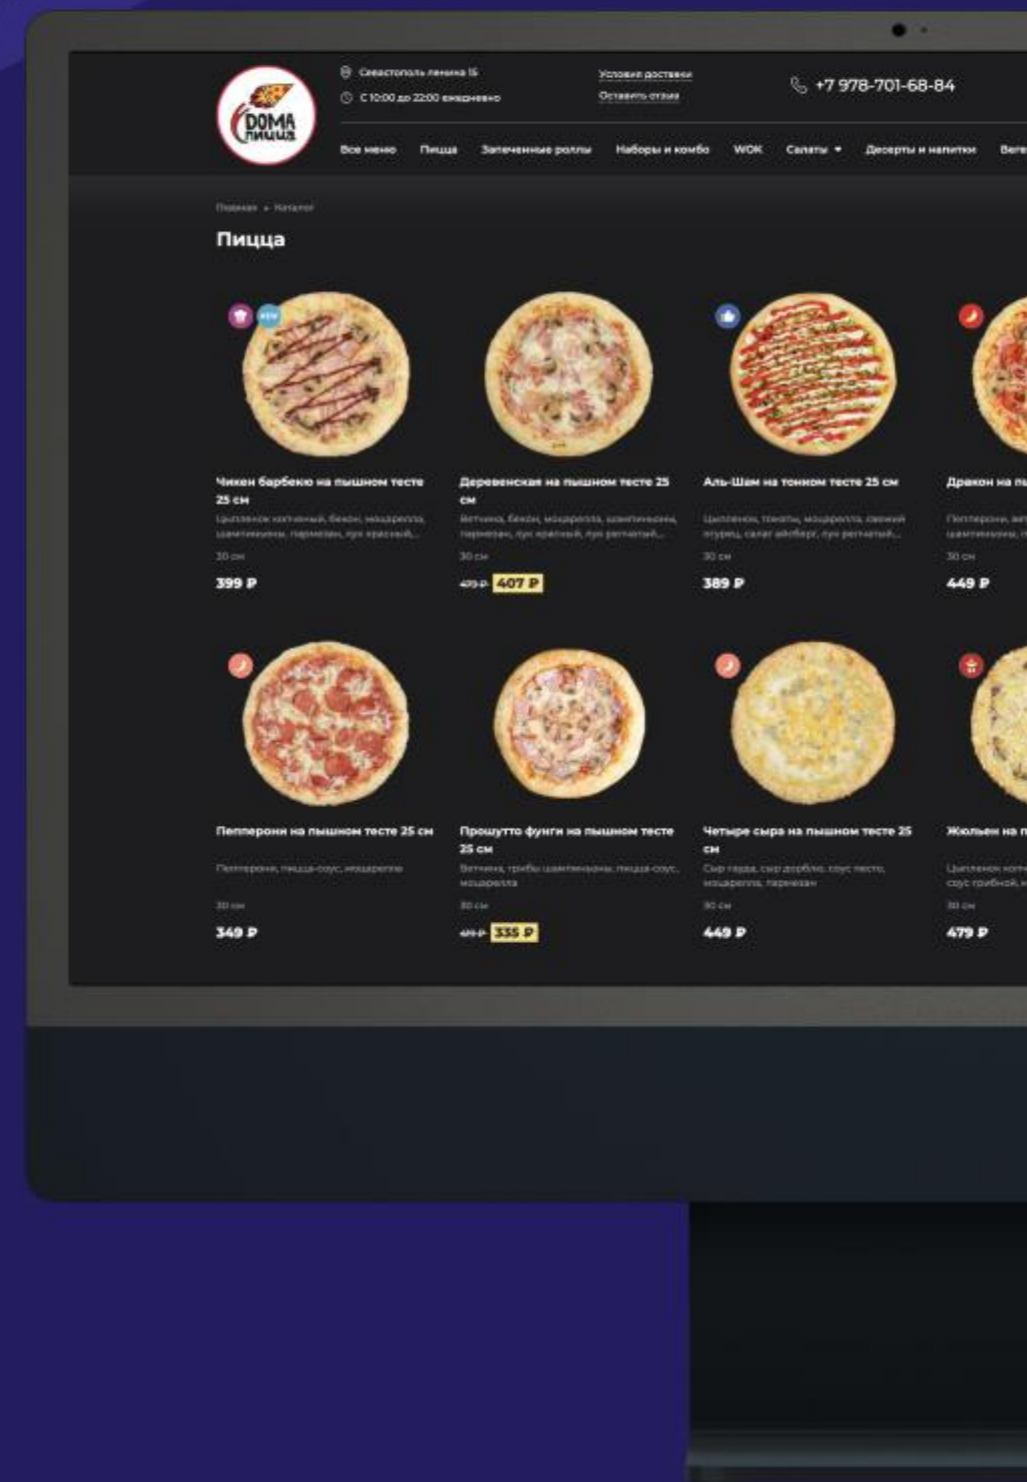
DOMA пицца

Севастополь ленина 15
С 10:00 до 22:00 ежедневно

Условия доставки
Оставить отзыв

+7 978-701-68-84

Все меню Пицца Запеченные роллы Наборы и комбо WOK Салаты Десерты и напитки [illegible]

Главная • Каталог

Пицца

NEW

Чикен барбекю на пышном тесте 25 см
Цыпленок копченый, бекон, моцарелла, шампиньоны, пармезан, лук красный...
30 см
399 ₽

Деревенская на пышном тесте 25 см
Ветчина, бекон, моцарелла, шампиньоны, пармезан, лук красный, лук репчатый...
30 см
479 ₽ 407 ₽

Аль-Шам на тонком тесте 25 см
Цыпленок, томаты, моцарелла, свежий огурец, салат айсберг, лук репчатый...
30 см
389 ₽

Дракон на п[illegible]
Пепперони, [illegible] шампиньоны, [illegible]
30 см
449 ₽

Пепперони на пышном тесте 25 см
Пепперони, пицца-соус, моцарелла
30 см
349 ₽

Прошутто фунги на пышном тесте 25 см
Ветчина, грибы шампиньоны, пицца-соус, моцарелла
30 см
419 ₽ 335 ₽

Четыре сыра на пышном тесте 25 см
Сыр гауда, сыр дорблю, соус песто, моцарелла, пармезан
30 см
449 ₽

Жюльен на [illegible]
Цыпленок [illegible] соус грибной, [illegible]
30 см
479 ₽